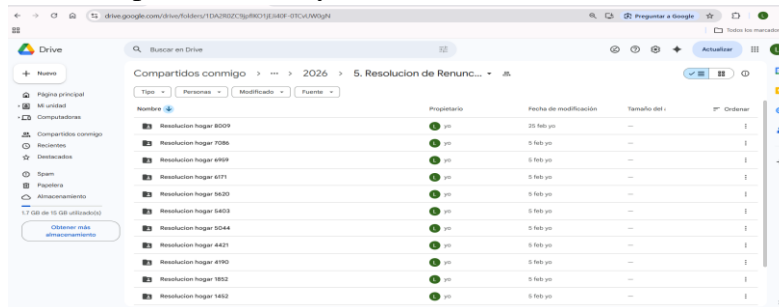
drive.google.com/drive/folders/1DA2R0ZC9jpRKO1jEI40F-0TCvUW0gN

Preguntar a Google

Todos los marcadores

Drive

Buscar en Drive

Actualizar

Nuevo

Página principal

Mi unidad

Computadoras

Compartidos conmigo

Recientes

Destacados

Spam

Papelera

Almacenamiento

1.7 GB de 15 GB utilizado(s)

Obtener más almacenamiento

Compartidos conmigo > ··· > 2026 > 5. Resolucion de Renunc...

Tipo | Personas | Modificado | Fuente

| Nombre | Propietario | Fecha de modificación | Tamaño del | Ordenar |
|---|---|---|---|---|
| Resolucion hogar 8009 | yo | 25 feb yo | — | |
| Resolucion hogar 7086 | yo | 5 feb yo | — | |
| Resolucion hogar 6959 | yo | 5 feb yo | — | |
| Resolucion hogar 6171 | yo | 5 feb yo | — | |
| Resolucion hogar 5620 | yo | 5 feb yo | — | |
| Resolucion hogar 5403 | yo | 5 feb yo | — | |
| Resolucion hogar 5044 | yo | 5 feb yo | — | |
| Resolucion hogar 4421 | yo | 5 feb yo | — | |
| Resolucion hogar 4190 | yo | 5 feb yo | — | |
| Resolucion hogar 1852 | yo | 5 feb yo | — | |
| Resolucion hogar 1452 | yo | 5 feb yo | — | |